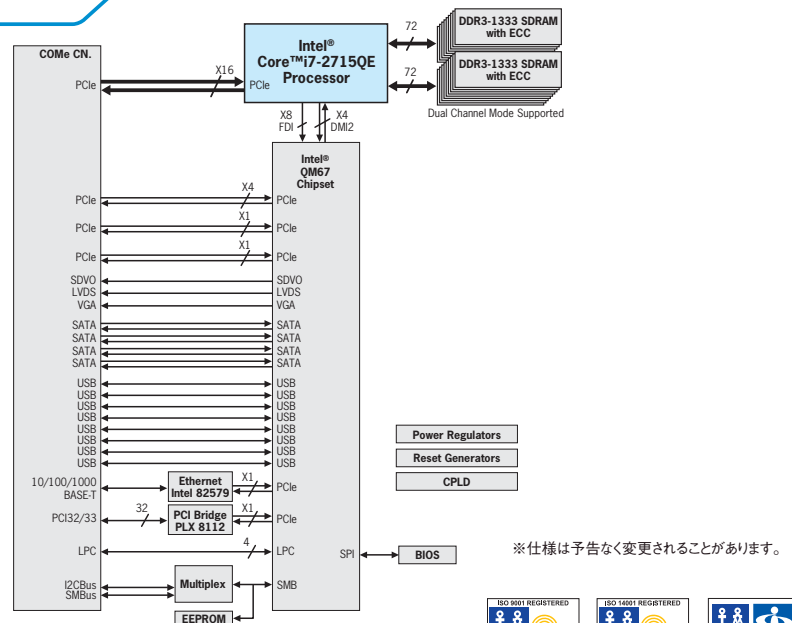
COMe CN.

PCIe

X16

Intel®
Core™i7-2715QE
Processor

PCIe

72

DDR3-1333 SDRAM
with ECC

72

DDR3-1333 SDRAM
with ECC

Dual Channel Mode Supported

X8
FDI

X4
DMI2

Intel®
QM67
Chipset

PCIe
X4
PCIe

PCIe
X1
PCIe

PCIe
X1
PCIe

SDVO
LVDS
VGA

SDVO
LVDS
VGA

SATA
SATA
SATA
SATA

SATA
SATA
SATA
SATA

USB
USB
USB
USB
USB
USB
USB
USB

USB
USB
USB
USB
USB
USB
USB
USB

Power Regulators

Reset Generators

CPLD

10/100/1000
BASE-T

Ethernet
Intel 82579

X1

PCIe

PCI32/33

32

PCI Bridge
PLX 8112

X1

PCIe

LPC

4

LPC

SPI

BIOS

※仕様は予告なく変更されることがあります。

I2CBus
SMBus

Multiplex

SMB

EEPROM

ISO 9001 REGISTERED

ISO 14001 REGISTERED